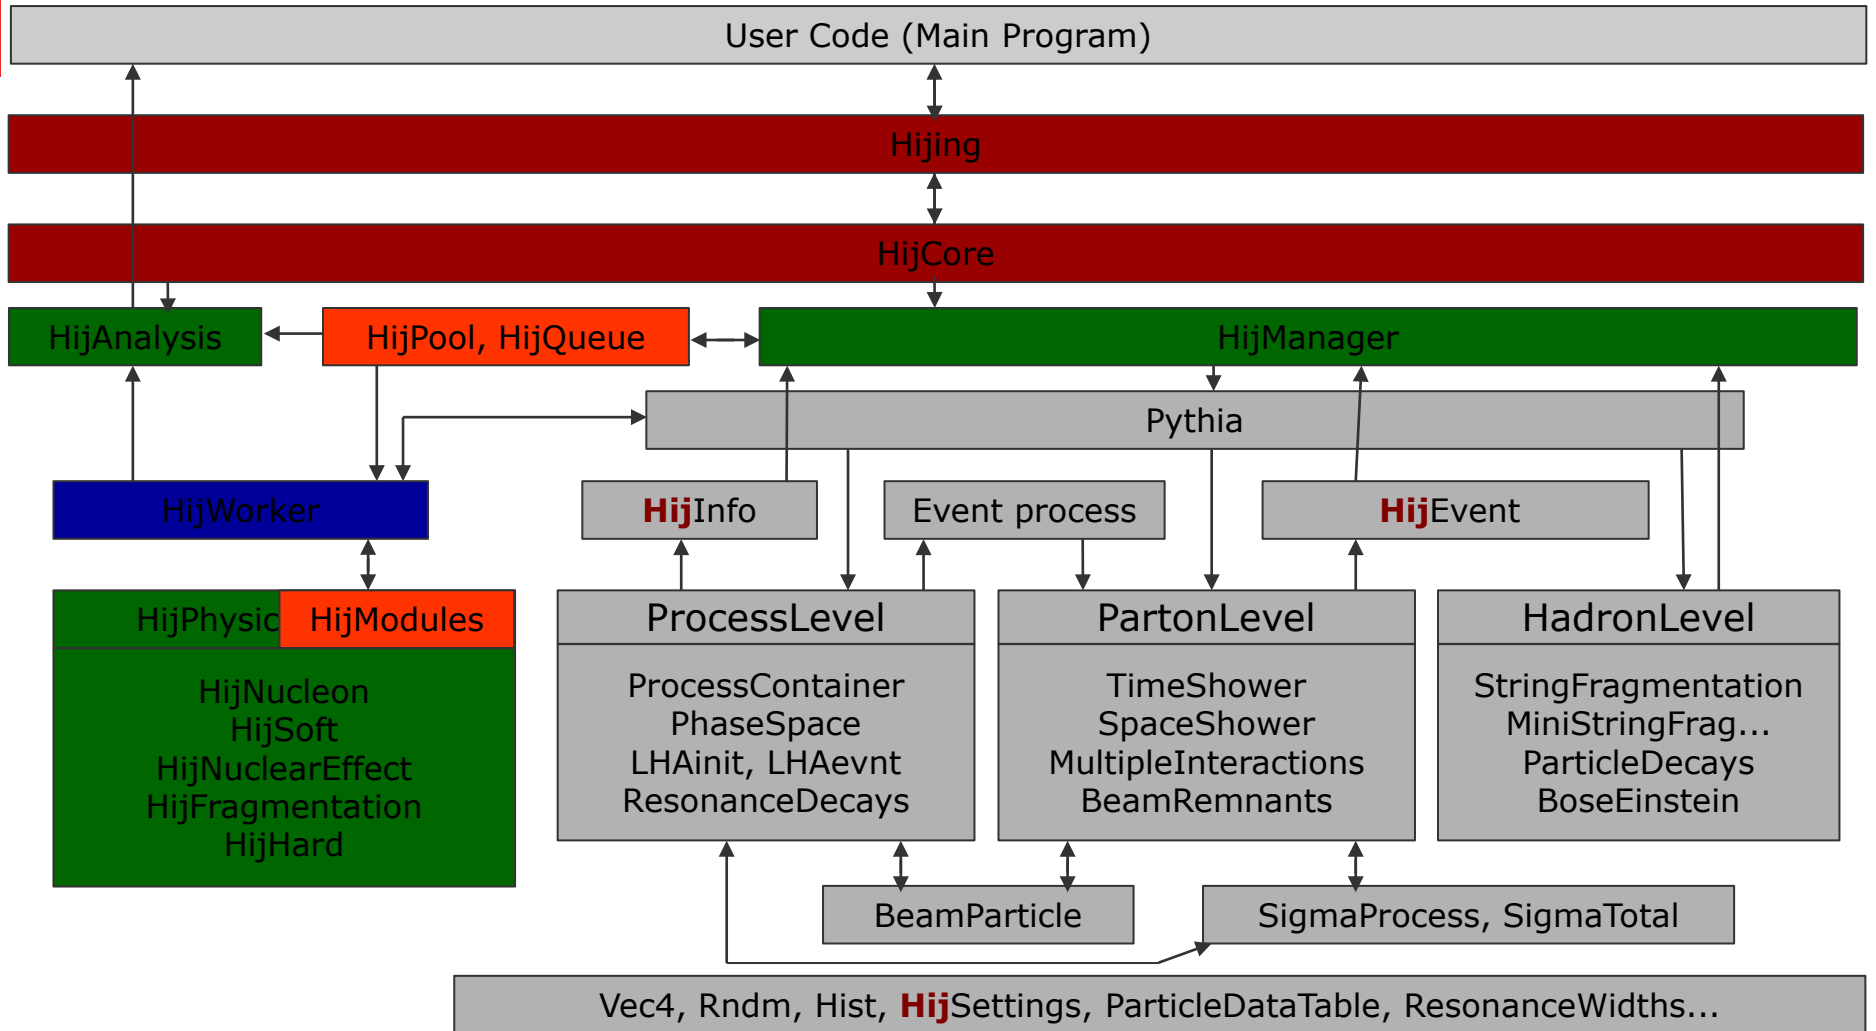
User Code (Main Program)

Hijing

HijCore

HijAnalysis

HijPool, HijQueue

HijManager

Pythia

HijWorker

HijInfo

Event process

HijEvent

HijPhysic

HijModules

HijNucleon
HijSoft
HijNuclearEffect
HijFragmentation
HijHard

ProcessLevel

ProcessContainer
PhaseSpace
LHAinit, LHAevnt
ResonanceDecays

PartonLevel

TimeShower
SpaceShower
MultipleInteractions
BeamRemnants

HadronLevel

StringFragmentation
MiniStringFrag...
ParticleDecays
BoseEinstein

BeamParticle

SigmaProcess, SigmaTotal

Vec4, Rndm, Hist, HijSettings, ParticleDataTable, ResonanceWidths...